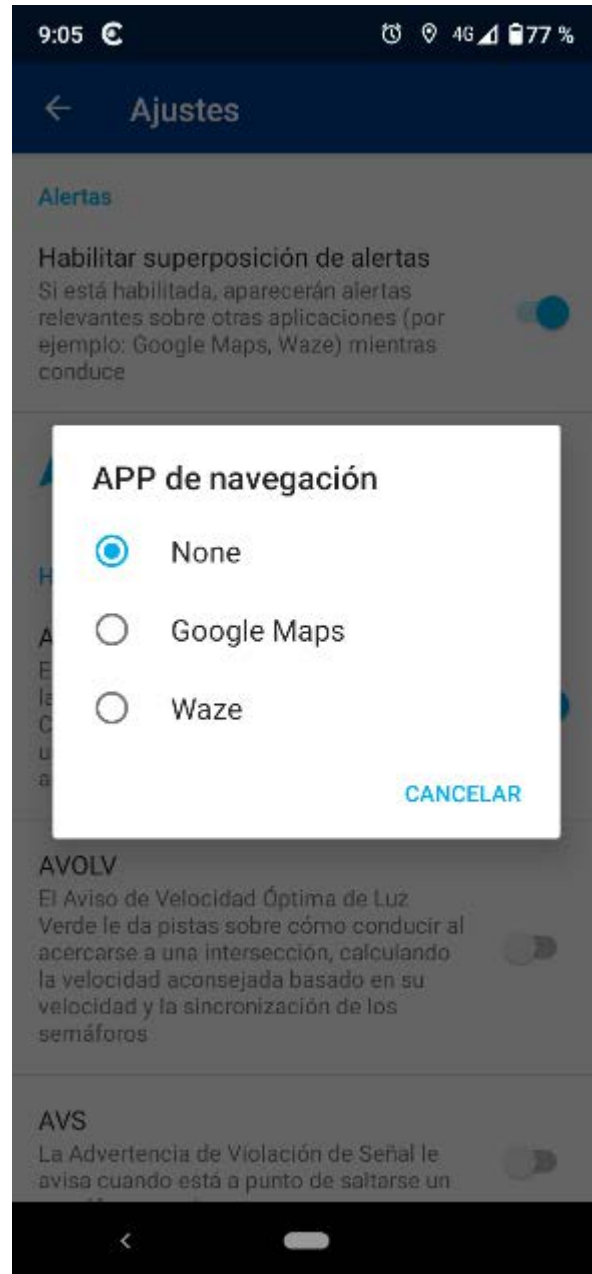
9:05 C 4G 77 %

← Ajustes

Alertas

Habilitar superposición de alertas
Si está habilitada, aparecerán alertas relevantes sobre otras aplicaciones (por ejemplo: Google Maps, Waze) mientras conduce

A

H

A
E
la
C
u
a

APP de navegación

None

Google Maps

Waze

CANCELAR

AVOLV
El Aviso de Velocidad Óptima de Luz Verde le da pistas sobre cómo conducir al acercarse a una intersección, calculando la velocidad aconsejada basado en su velocidad y la sincronización de los semáforos

AVS
La Advertencia de Violación de Señal le avisa cuando está a punto de saltarse un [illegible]